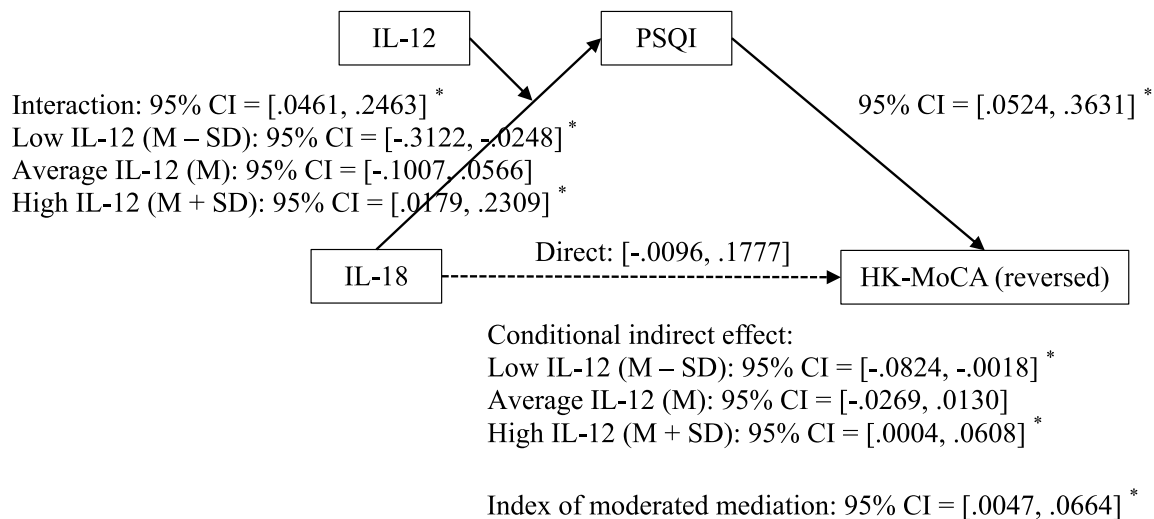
IL-12

PSQI

Interaction: 95% CI = [.0461, .2463] $^*$
Low IL-12 (M – SD): 95% CI = [-.3122, -.0248] $^*$
Average IL-12 (M): 95% CI = [-.1007, .0566]
High IL-12 (M + SD): 95% CI = [.0179, .2309] $^*$

95% CI = [.0524, .3631] $^*$

IL-18

Direct: [-.0096, .1777]

HK-MoCA (reversed)

Conditional indirect effect:
Low IL-12 (M – SD): 95% CI = [-.0824, -.0018] $^*$
Average IL-12 (M): 95% CI = [-.0269, .0130]
High IL-12 (M + SD): 95% CI = [.0004, .0608] $^*$

Index of moderated mediation: 95% CI = [.0047, .0664] $^*$